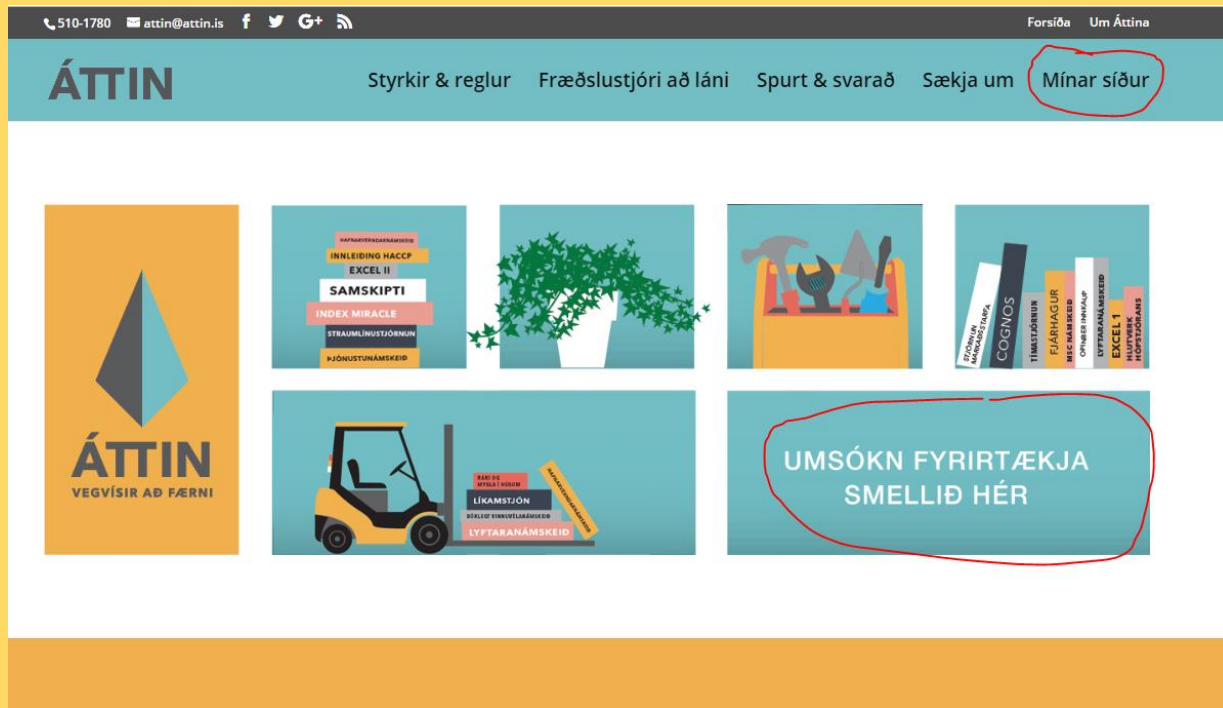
510-1780 attin@attin.is f G+

Forsíða Um Áttina

ÁTTIN

Styrkir & reglur Fræðslustjóri að láni Spurt & svarað Sækja um Mínar síður

ÁTTIN
VEGVÍSIR AÐ FÆRNI

HAFNARVERNDARNÁMSKEIÐ
INNLEIÐING HACCP
EXCEL II
SAMSKIPTI
INDEX MIRACLE
STRAUMLÍNUSTJÓRNUN
ÞJÓNUSTUNÁMSKEIÐ

STJÓRNUN MARKAÐSSTARFA
COGNOS
TÍMASTJÓRNUN
FJÁRHAGUR
MSC NÁMSKEIÐ
OPINBER INNKAUP
LYFTARANÁMSKEIÐ
EXCEL 1
HLUTVERK HÓPSTJÓRANS

RAKI OG MYGLA Í HÚSUM
LÍKAMSTJÓN
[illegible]
LYFTARANÁMSKEIÐ
HAFNARVERNDARNÁMSKEIÐ

UMSÓKN FYRIRTÆKJA
SMELLIÐ HÉR